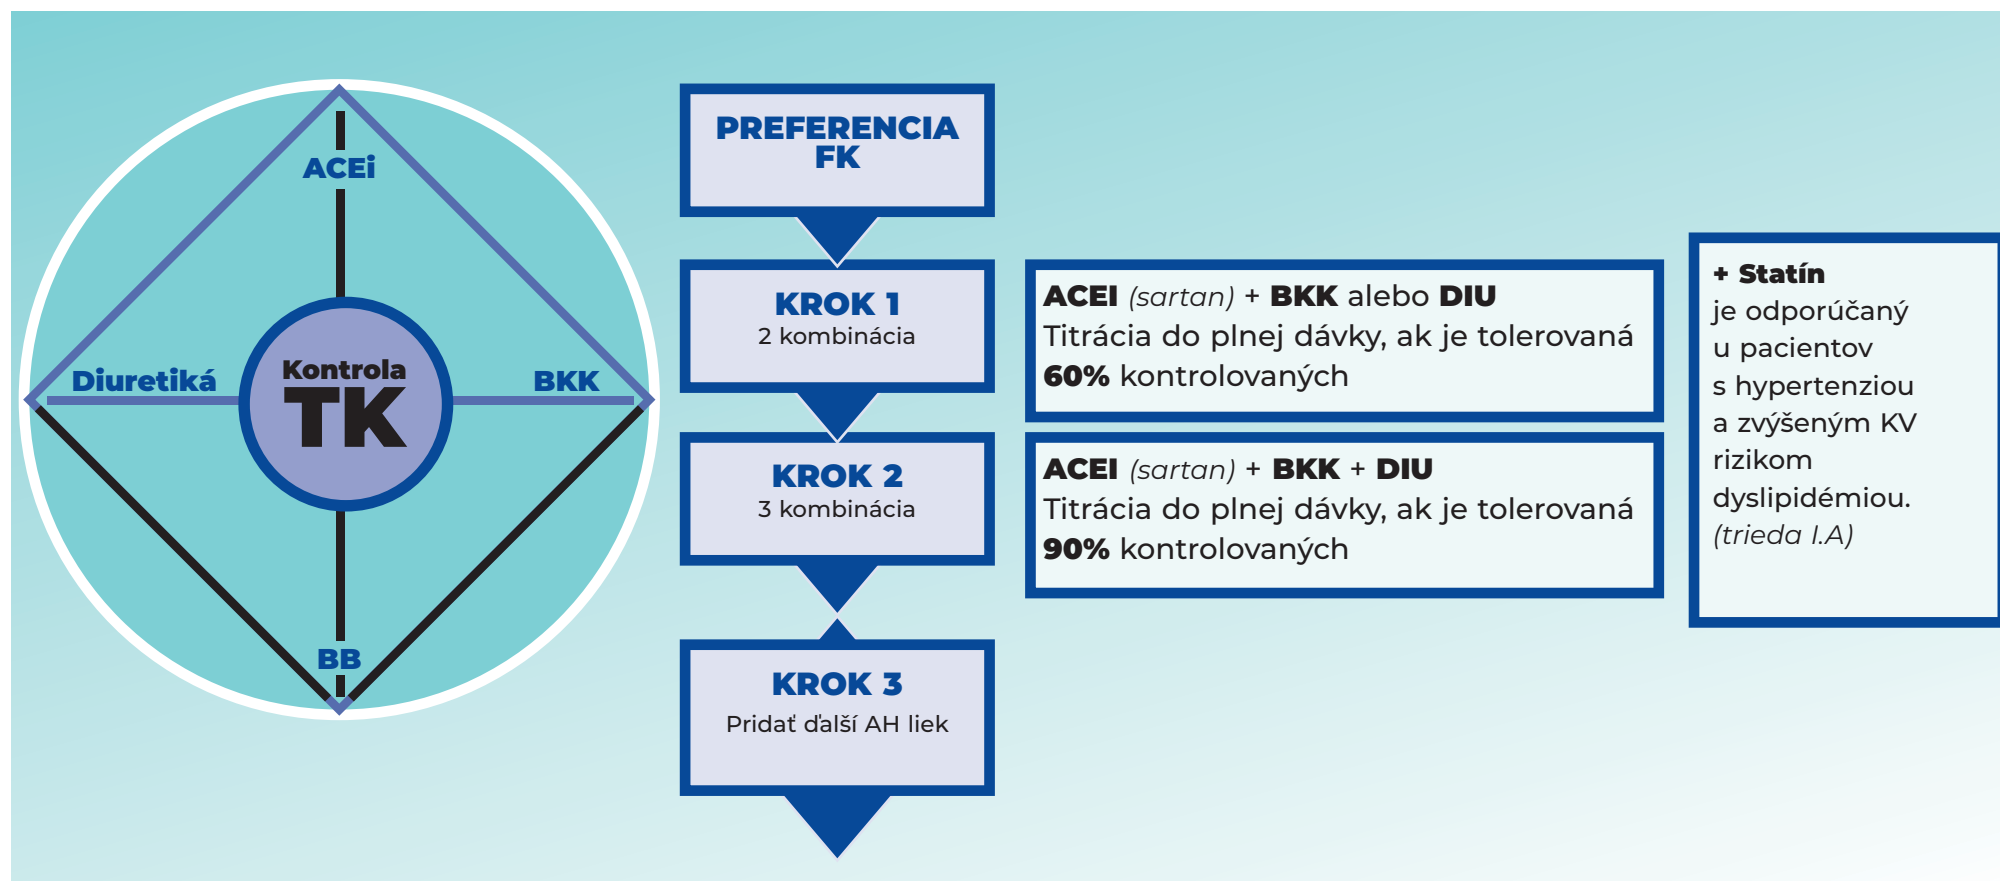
ACEi

Diuretiká

Kontrola
TK

BKK

BB

PREFERENCIA FK

KROK 1
2 kombinácia

ACEI (sartan) + BKK alebo DIU
Titrácia do plnej dávky, ak je tolerovaná
60% kontrolovaných

KROK 2
3 kombinácia

ACEI (sartan) + BKK + DIU
Titrácia do plnej dávky, ak je tolerovaná
90% kontrolovaných

KROK 3
Pridať ďalší AH liek

+ Statín
je odporúčaný u pacientov s hypertenziou a zvýšeným KV rizikom dyslipidémiou.
(trieda I.A)